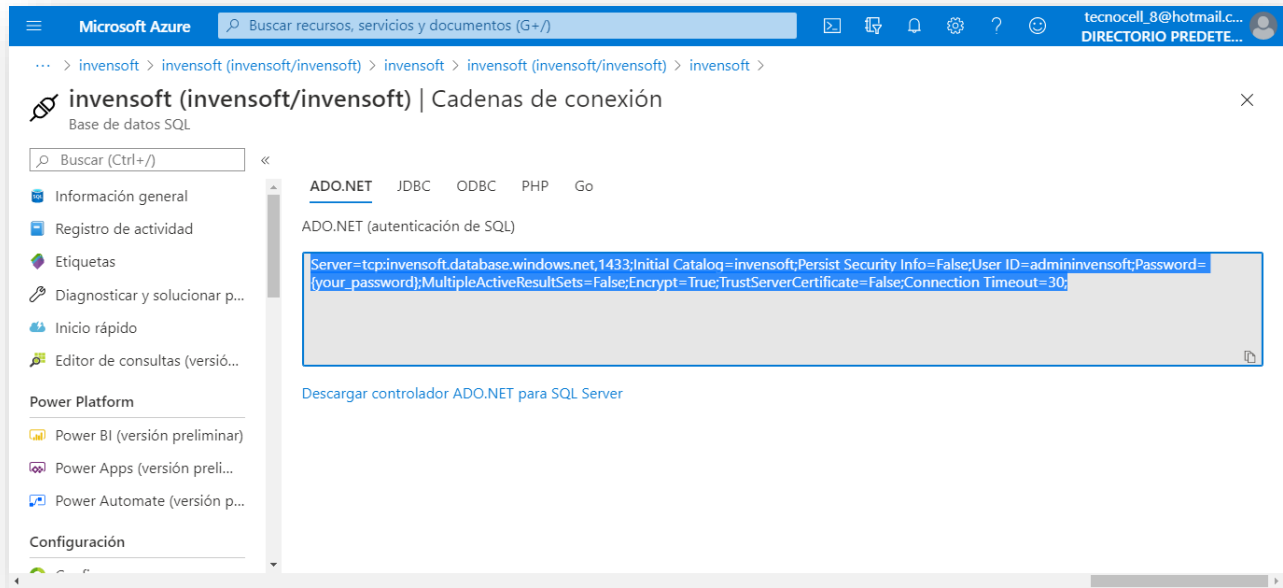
Microsoft Azure

Buscar recursos, servicios y documentos (G+/)

tecnocell_8@hotmail.c...
DIRECTORIO PREDETE...

··· > invensoft > invensoft (invensoft/invensoft) > invensoft > invensoft (invensoft/invensoft) > invensoft >

invensoft (invensoft/invensoft) | Cadenas de conexión
Base de datos SQL

Buscar (Ctrl+/)

Información general
Registro de actividad
Etiquetas
Diagnosticar y solucionar p...
Inicio rápido
Editor de consultas (versió...

Power Platform
Power BI (versión preliminar)
Power Apps (versión preli...
Power Automate (versión p...

Configuración

ADO.NET JDBC ODBC PHP Go

ADO.NET (autenticación de SQL)

Server=tcp:invensoft.database.windows.net,1433;Initial Catalog=invensoft;Persist Security Info=False;User ID=admininvensoft;Password={your_password};MultipleActiveResultSets=False;Encrypt=True;TrustServerCertificate=False;Connection Timeout=30;

Descargar controlador ADO.NET para SQL Server